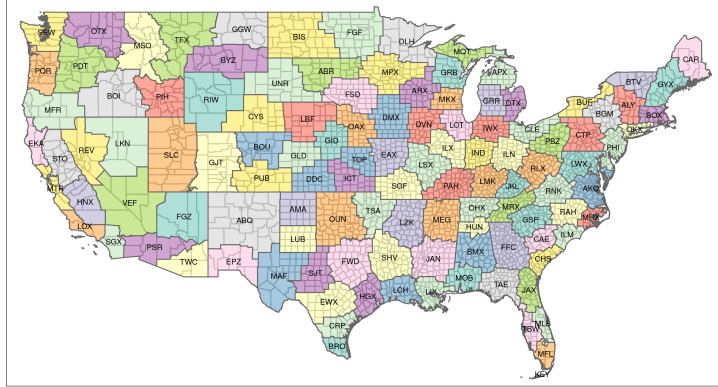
SEW
OTX
TFX
GGW
BIS
FGF
DLH
MQT
CAR
PDT
MSO
PQR
BYZ
ABR
MPX
GRB
APX
BTV
GYX
BOI
UNR
FSD
ARX
MKX
GRR
DTX
BUF
ALY
MFR
PIH
RIW
CYS
LBF
OAX
DMX
DVN
LOT
CLE
BGM
BOX
EKA
LKN
GLD
GID
IWX
PBZ
CTP
OKX
REV
SLC
GJT
BOU
TOP
EAX
ILX
IND
ILN
PHI
STO
MTR
PUB
DDC
ICT
LSX
RLX
LWX
HNX
VEF
SGF
PAH
LMK
JKL
AKQ
FGZ
ABQ
AMA
OUN
TSA
LZK
OHX
MRX
RNK
RAH
LOX
SGX
PSR
LUB
MEG
HUN
GSP
MHX
TWC
EPZ
FWD
SHV
JAN
BMX
FFC
CAE
ILM
MAF
SJT
CHS
EWX
HGX
LCH
LIX
MOB
TAE
JAX
CRP
MLB
TBW
BRO
MFL
KEY